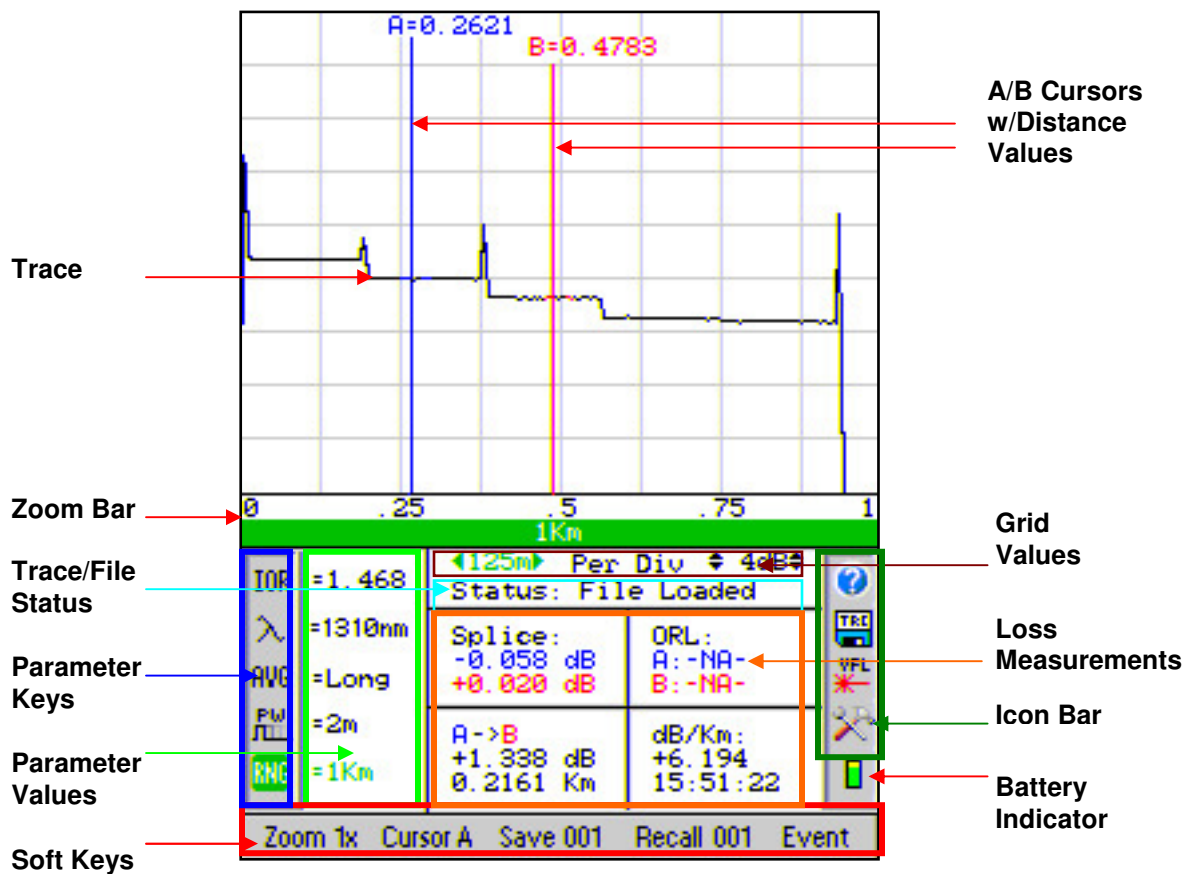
A=0.2621
B=0.4783

A/B Cursors w/Distance Values

Trace

0 .25 .5 .75 1
1Km

Zoom Bar

Grid Values

Trace/File Status

Parameter Keys

Parameter Values

Soft Keys

Loss Measurements

Icon Bar

Battery Indicator

◂125m▸ Per Div ⇕ 4dB⇕
Status: File Loaded

IOR =1.468
λ =1310nm
AVG =Long
PW =2m
RNG =1Km

Splice:
-0.058 dB
+0.020 dB

ORL:
A:-NA-
B:-NA-

A->B
+1.338 dB
0.2161 Km

dB/Km:
+6.194
15:51:22

TRC
VFL

Zoom 1x Cursor A Save 001 Recall 001 Event